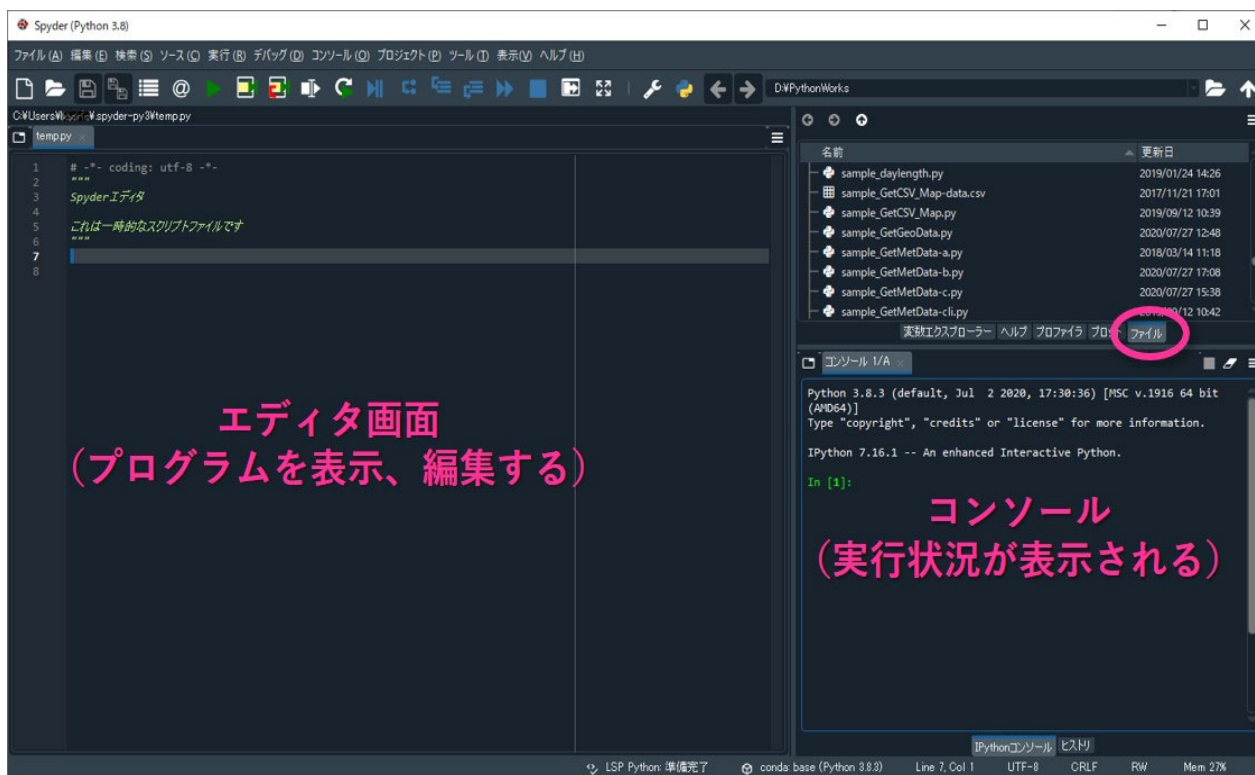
Spyder (Python 3.8)

ファイル(A) 編集(E) 検索(S) ソース(C) 実行(R) デバッグ(D) コンソール(O) プロジェクト(P) ツール(T) 表示(V) ヘルプ(H)

D:¥PythonWorks

C:¥Users¥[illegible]¥.spyder-py3¥temp.py

temp.py

1 # -*- coding: utf-8 -*-
2 """
3 Spyderエディタ
4
5 これは一時的なスクリプトファイルです
6 """
7
8

エディタ画面
(プログラムを表示、編集する)

名前 | 更新日
sample_daylength.py 2019/01/24 14:26
sample_GetCSV_Map-data.csv 2017/11/21 17:01
sample_GetCSV_Map.py 2019/09/12 10:39
sample_GetGeoData.py 2020/07/27 12:48
sample_GetMetData-a.py 2018/03/14 11:18
sample_GetMetData-b.py 2020/07/27 17:08
sample_GetMetData-c.py 2020/07/27 15:38
sample_GetMetData-cli.py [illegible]/12 10:42

変数エクスプローラー ヘルプ プロファイラ プロット ファイル

コンソール 1/A

Python 3.8.3 (default, Jul 2 2020, 17:30:36) [MSC v.1916 64 bit (AMD64)]
Type "copyright", "credits" or "license" for more information.

IPython 7.16.1 -- An enhanced Interactive Python.

In [1]:

コンソール
(実行状況が表示される)

IPythonコンソール ヒストリ

LSP Python: 準備完了 conda: base (Python 3.8.3) Line 7, Col 1 UTF-8 CRLF RW Mem 27%